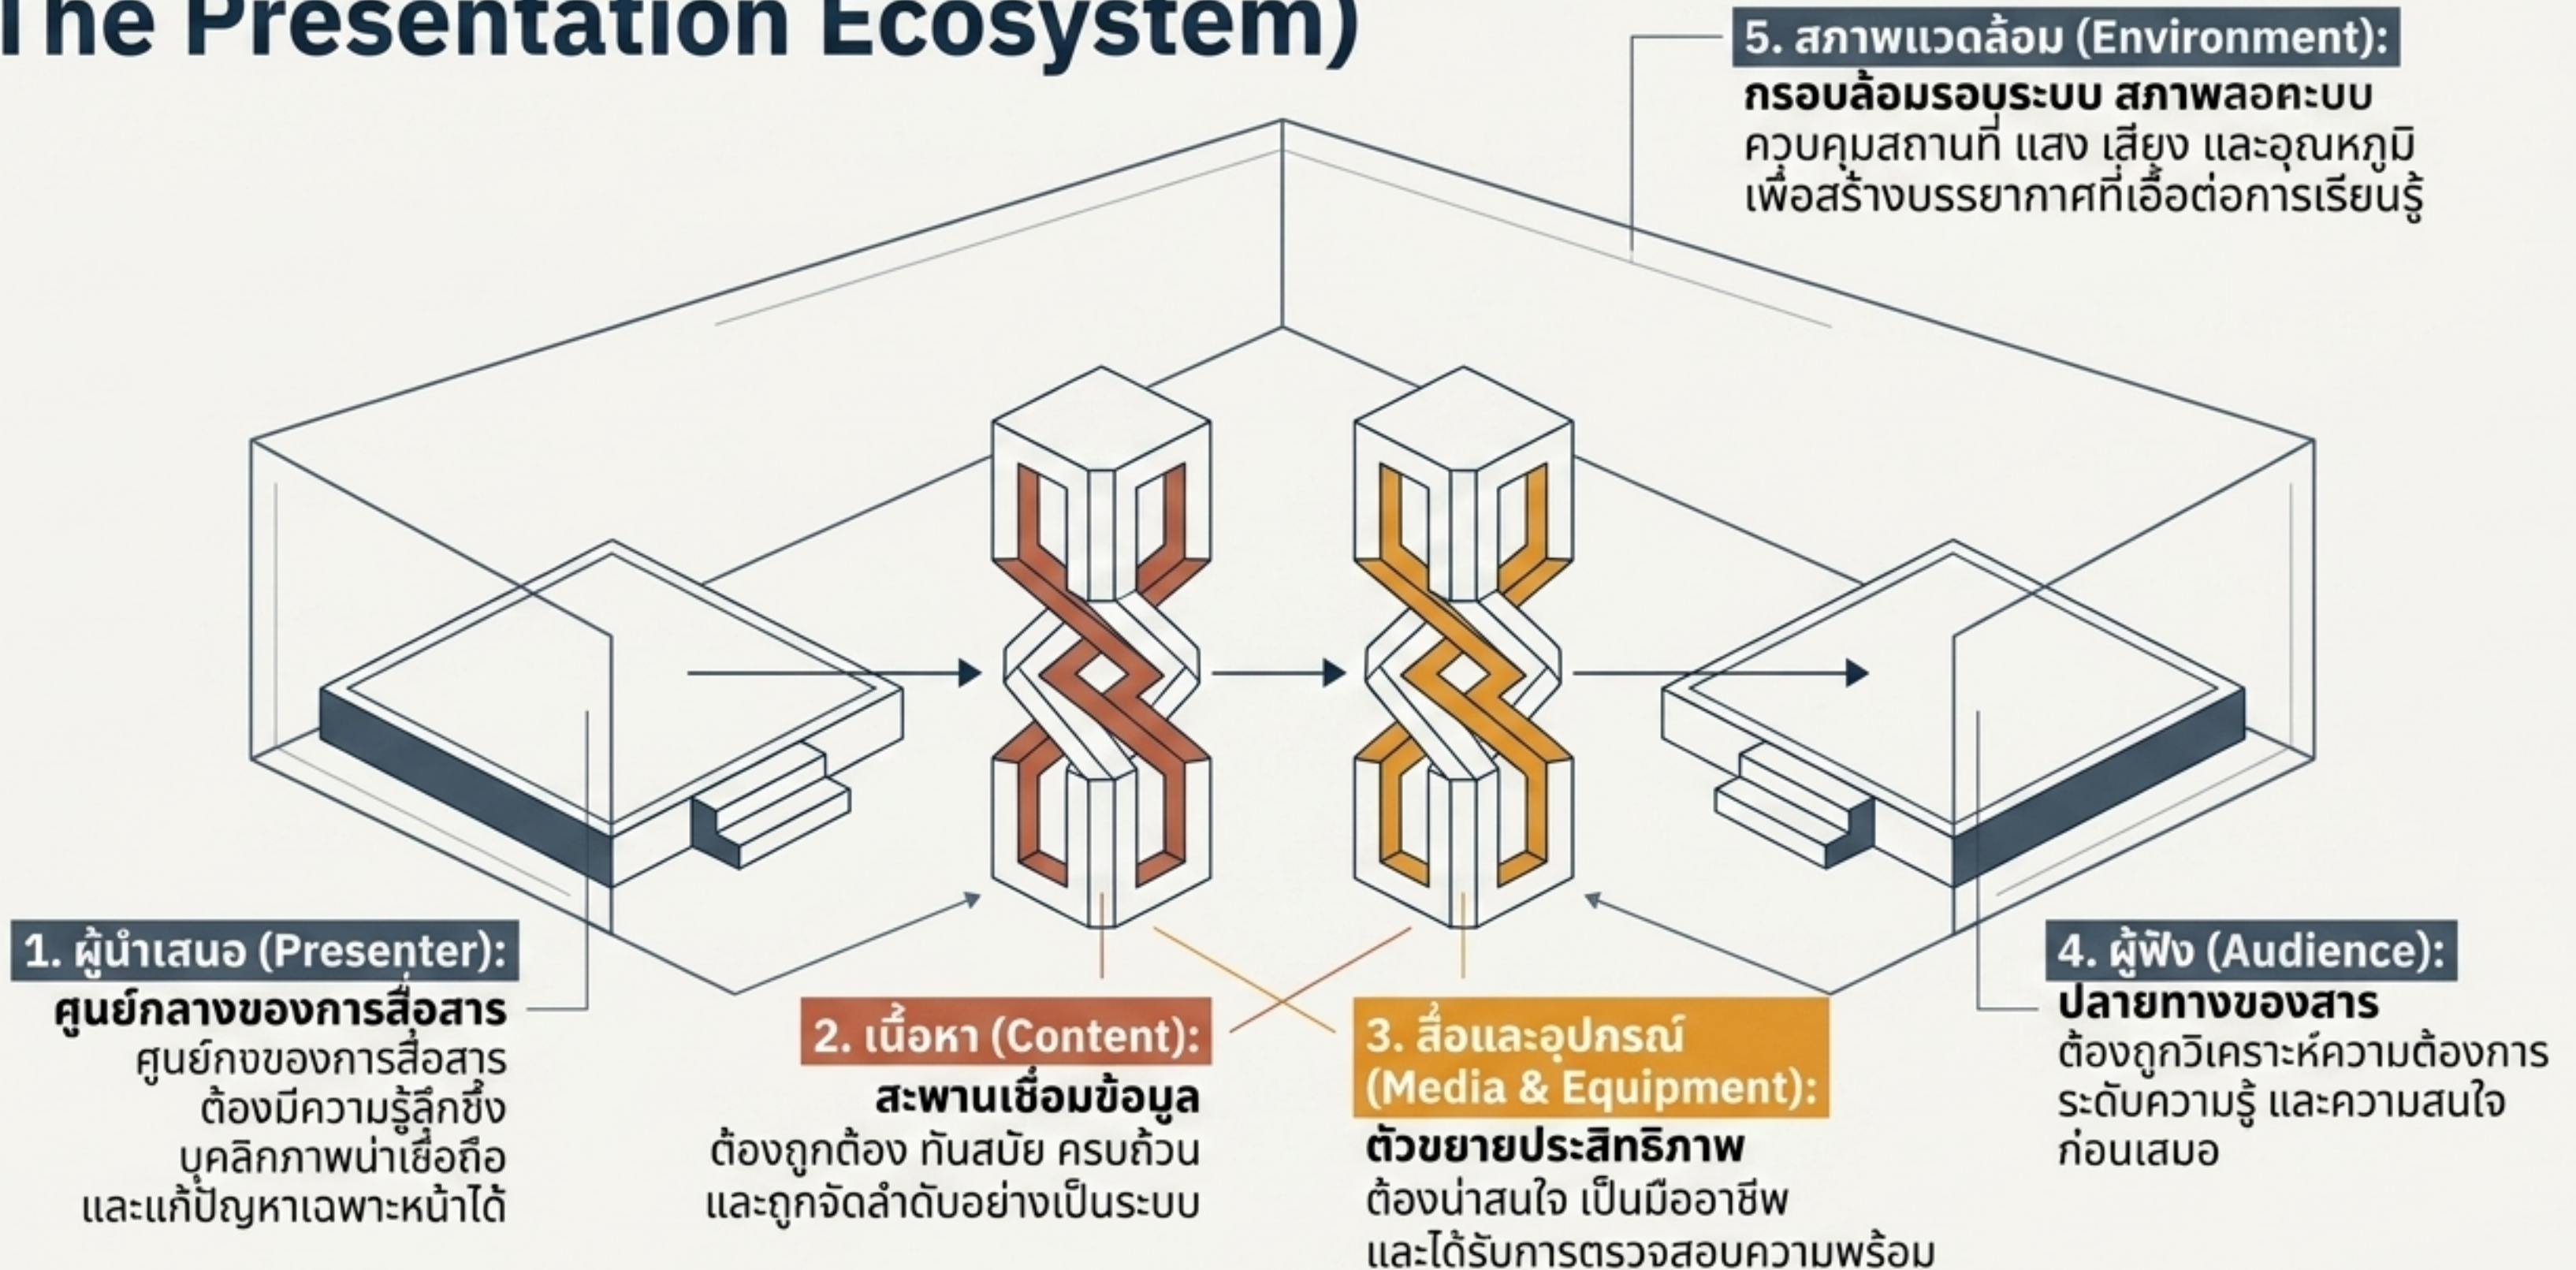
The Presentation Ecosystem)

5. สภาพแวดล้อม (Environment):
กรอบล้อมรอบระบบ สภาพลอคะบบ
ควบคุมสถานที่ แสง เสียง และอุณหภูมิ
เพื่อสร้างบรรยากาศที่เอื้อต่อการเรียนรู้

1. ผู้นำเสนอ (Presenter):
ศูนย์กลางของการสื่อสาร
ศูนย์กงของการสื่อสาร
ต้องมีความรู้ลึกซึ้ง
บุคลิกภาพน่าเชื่อถือ
และแก้ปัญหาเฉพาะหน้าได้

2. เนื้อหา (Content):
สะพานเชื่อมข้อมูล
ต้องถูกต้อง ทันสมัย ครบถ้วน
และถูกจัดลำดับอย่างเป็นระบบ

3. สื่อและอุปกรณ์ (Media & Equipment):
ตัวขยายประสิทธิภาพ
ต้องน่าสนใจ เป็นมืออาชีพ
และได้รับการตรวจสอบความพร้อม

4. ผู้ฟัง (Audience):
ปลายทางของสาร
ต้องถูกวิเคราะห์ความต้องการ
ระดับความรู้ และความสนใจ
ก่อนเสมอ